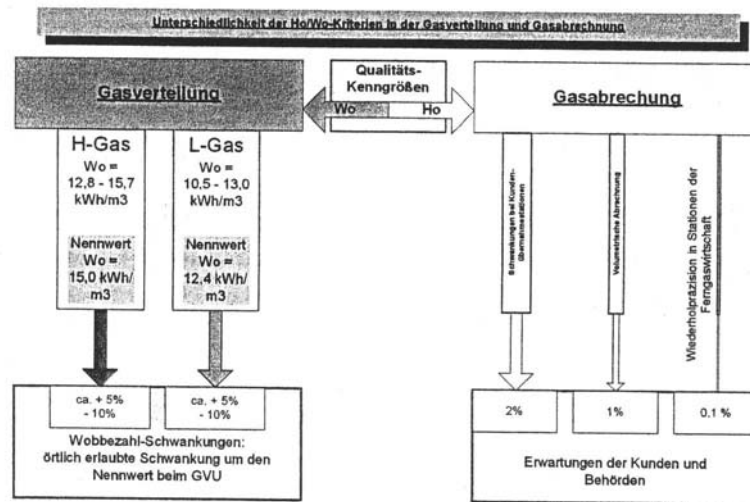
Unterschiedlichkeit der Ho/Wo-Kriterien in der Gasverteilung und Gasabrechnung

Gasverteilung

Qualitäts-Kenngrößen

Wo

Ho

Gasabrechung

H-Gas

Wo = 12,8 - 15,7 kWh/m3

Nennwert Wo = 15,0 kWh/m3

L-Gas

Wo = 10,5 - 13,0 kWh/m3

Nennwert Wo = 12,4 kWh/m3

Schwankungen bei Kunden-übernahmestationen

Volumetrische Abrechnung

Wiederholpräzision in Stationen der Ferngaswirtschaft

ca. + 5% - 10%

ca. + 5% - 10%

Wobbezahl-Schwankungen: örtlich erlaubte Schwankung um den Nennwert beim GVU

2%

1%

0,1 %

Erwartungen der Kunden und Behörden